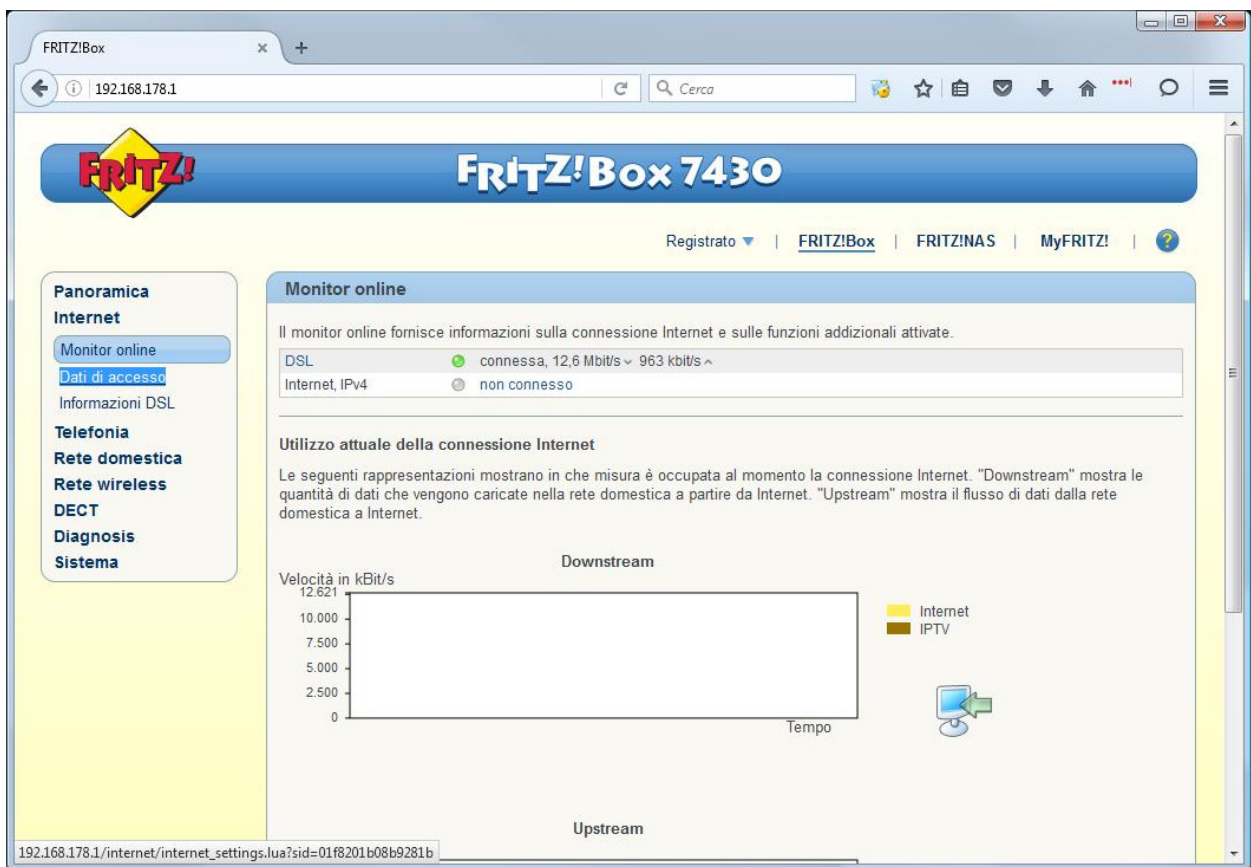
FRITZ!Box

192.168.178.1

Cerca

FRITZ!

FRITZ!Box 7430

Registrato ▼ | FRITZ!Box | FRITZ!NAS | MyFRITZ! | ?

Panoramica
Internet
Monitor online
Dati di accesso
Informazioni DSL
Telefonia
Rete domestica
Rete wireless
DECT
Diagnosis
Sistema

Monitor online

Il monitor online fornisce informazioni sulla connessione Internet e sulle funzioni addizionali attivate.

| DSL | connessa, 12,6 Mbit/s ⌄ 963 kbit/s ⌃ |
|---|---|
| Internet, IPv4 | non connesso |

Utilizzo attuale della connessione Internet

Le seguenti rappresentazioni mostrano in che misura è occupata al momento la connessione Internet. "Downstream" mostra le quantità di dati che vengono caricate nella rete domestica a partire da Internet. "Upstream" mostra il flusso di dati dalla rete domestica a Internet.

Downstream

Velocità in kBit/s
12.621
10.000
7.500
5.000
2.500
0
Tempo

Internet
IPTV

Upstream

192.168.178.1/internet/internet_settings.lua?sid=01f8201b08b9281b